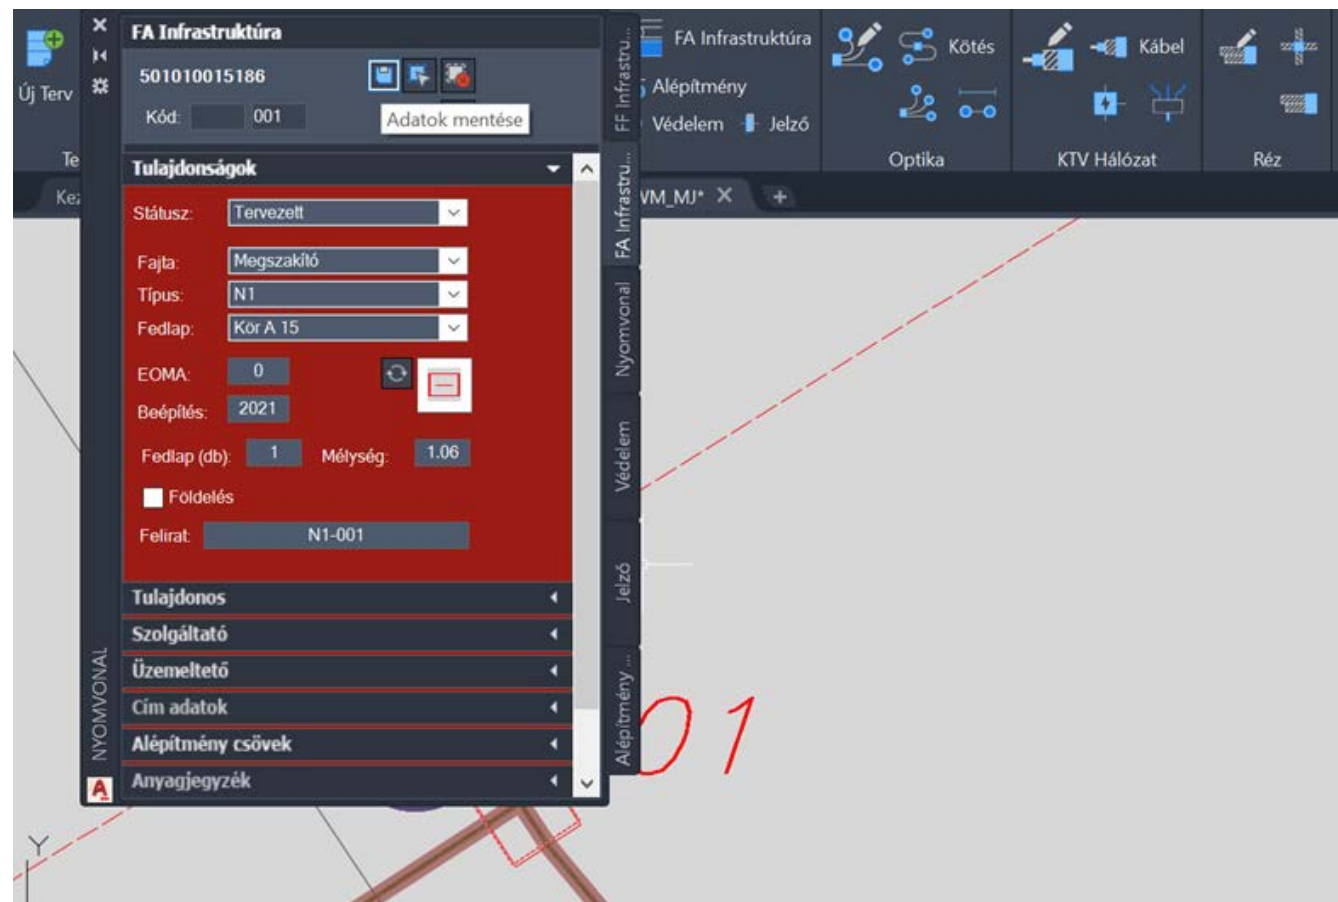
Új Terv
Te
Kez

FA Infrastruktúra
501010015186
Kód: 001
Adatok mentése

Tulajdonságok
Státusz: Tervezett
Fajta: Megszakító
Típus: N1
Fedlap: Kör A 15
EOMA: 0
Beépítés: 2021
Fedlap (db): 1 Mélység: 1.06
Földelés
Felirat N1-001

Tulajdonos
Szolgáltató
Üzemeltető
Cím adatok
Alépítmény csövek
Anyagjegyzék

NYOMVONAL

FF Infrastru...
FA Infrastru...
Nyomvonal
Védelem
Jelző
Alépítmény ...

FA Infrastruktúra
Alépítmény
Védelem Jelző
Kötés
Optika
Kábel
KTV Hálózat
Réz

VM_MJ*

01

Y